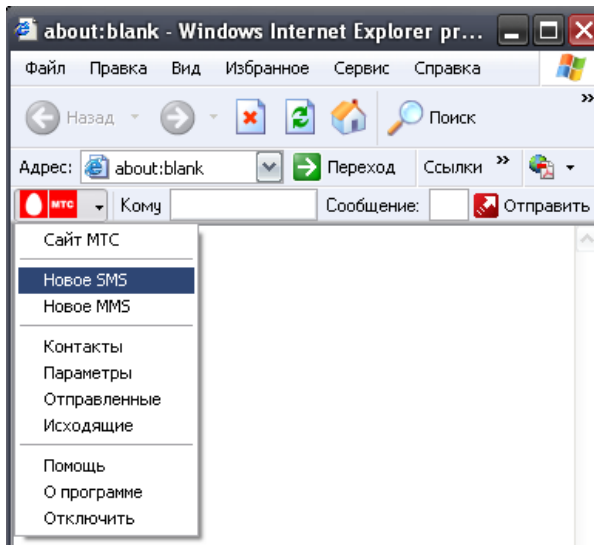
about:blank - Windows Internet Explorer pr...

Файл Правка Вид Избранное Сервис Справка

Назад Поиск

Адрес: about:blank Переход Ссылки »

МТС Кому Сообщение: Отправить

Сайт МТС

Новое SMS
Новое MMS

Контакты
Параметры
Отправленные
Исходящие

Помощь
О программе
Отключить